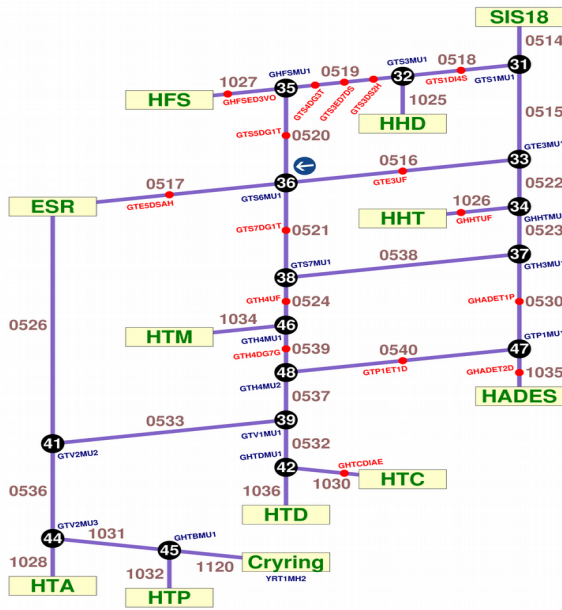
SIS18
0514
31
GTS1MU1
0518
GTS1DI4S
GTS3MU1
32
0519
GHFSMU1
35
1027
HFS
GHFSED3VO
GTS4DG3T
GTS3ED7DS
GTS3DS2H
1025
HHD
0515
GTS5DG1T
0520
GTE3MU1
33
0516
GTE3UF
0522
36
0517
GTE5DSAH
ESR
GTS6MU1
1026
GHHTUF
HHT
34
GHHTMU
0523
GTS7DG1T
0521
0538
37
GTH3MU1
38
GTS7MU1
GTH4UF
0524
GHADET1P
0530
0526
1034
HTM
46
GTH4MU1
GTH4DG7G
0539
0540
GTP1MU1
47
48
GTP1ET1D
GHADET2D
1035
HADES
GTH4MU2
0537
0533
39
GTV1MU1
41
GTV2MU2
0532
GHTDMU1
42
GHTCDIAE
1030
HTC
1036
HTD
0536
GTV2MU3
1031
GHTBMU1
44
45
1028
1032
1120
Cryring
YRT1MH2
HTA
HTP